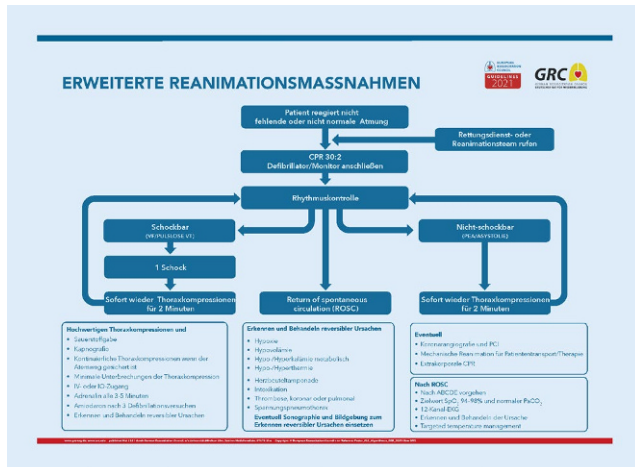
ERWEITERTE REANIMATIONSMASSNAHMEN

GUIDELINES 2021

GRC

Patient reagiert nicht fehlende oder nicht normale Atmung

Rettungsdienst- oder Reanimationsteam rufen

CPR 30:2
Defibrillator/Monitor anschließen

Rhythmuskontrolle

Schockbar
(VF/PULSLOSE VT)

1 Schock

Sofort wieder Thoraxkompressionen für 2 Minuten

Return of spontaneous circulation (ROSC)

Nicht-schockbar
(PEA/ASYSTOLIE)

Sofort wieder Thoraxkompressionen für 2 Minuten

Hochwertigen Thoraxkompressionen und
- Sauerstoffgabe
- Kapnografie
- Kontinuierliche Thoraxkompressionen wenn der Atemweg gesichert ist
- Minimale Unterbrechungen der Thoraxkompression
- IV- oder IO-Zugang
- Adrenalin alle 3-5 Minuten
- Amiodaron nach 3 Defibrillationsversuchen
- Erkennen und Behandeln reversibler Ursachen

Erkennen und Behandeln reversibler Ursachen
- Hypoxie
- Hypovolämie
- Hypo-/Hyperkaliämie metabolisch
- Hypo-/Hyperthermie
- Herzbeuteltamponade
- Intoxikation
- Thrombose, koronar oder pulmonal
- Spannungspneumothorax
Eventuell Sonographie und Bildgebung zum Erkennen reversibler Ursachen einsetzen

Eventuell
- Koronarangiografie und PCI
- Mechanische Reanimation für Patiententransport/Therapie
- Extrakorporale CPR

Nach ROSC
- Nach ABCDE vorgehen
- Zielwert $SpO_2$ 94-98% und normaler $PaCO_2$
- 12-Kanal-EKG
- Erkennen und Behandeln der Ursache
- Targeted temperature management

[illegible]